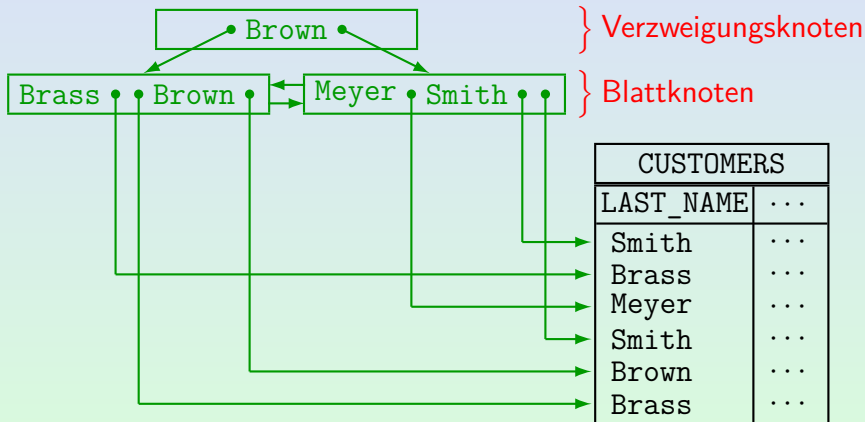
Brown

Verzweigungsknoten

Brass Brown

Meyer Smith

Blattknoten

| CUSTOMERS | |
|---|---|
| LAST_NAME | ··· |
| Smith | ··· |
| Brass | ··· |
| Meyer | ··· |
| Smith | ··· |
| Brown | ··· |
| Brass | ··· |